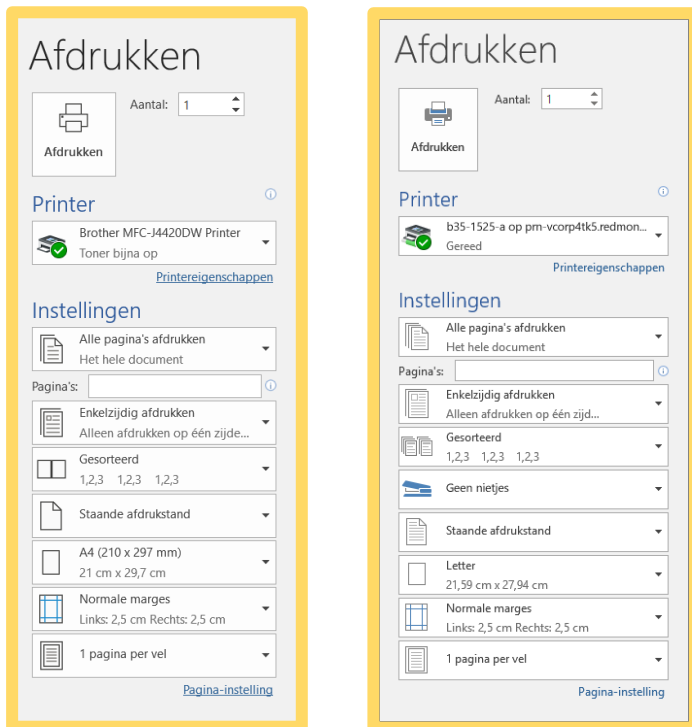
Afdrukken

Afdrukken

Aantal: 1

Printer

Brother MFC-J4420DW Printer
Toner bijna op

Printereigenschappen

Instellingen

Alle pagina's afdrukken
Het hele document

Pagina's:

Enkelzijdig afdrukken
Alleen afdrukken op één zijde...

Gesorteerd
1,2,3 1,2,3 1,2,3

Staande afdrukstand

A4 (210 x 297 mm)
21 cm x 29,7 cm

Normale marges
Links: 2,5 cm Rechts: 2,5 cm

1 pagina per vel

Pagina-instelling

Afdrukken

Afdrukken

Aantal: 1

Printer

b35-1525-a op prn-vcorp4tk5.redmon...
Gereed

Printereigenschappen

Instellingen

Alle pagina's afdrukken
Het hele document

Pagina's:

Enkelzijdig afdrukken
Alleen afdrukken op één zijd...

Gesorteerd
1,2,3 1,2,3 1,2,3

Geen nietjes

Staande afdrukstand

Letter
21,59 cm x 27,94 cm

Normale marges
Links: 2,5 cm Rechts: 2,5 cm

1 pagina per vel

Pagina-instelling